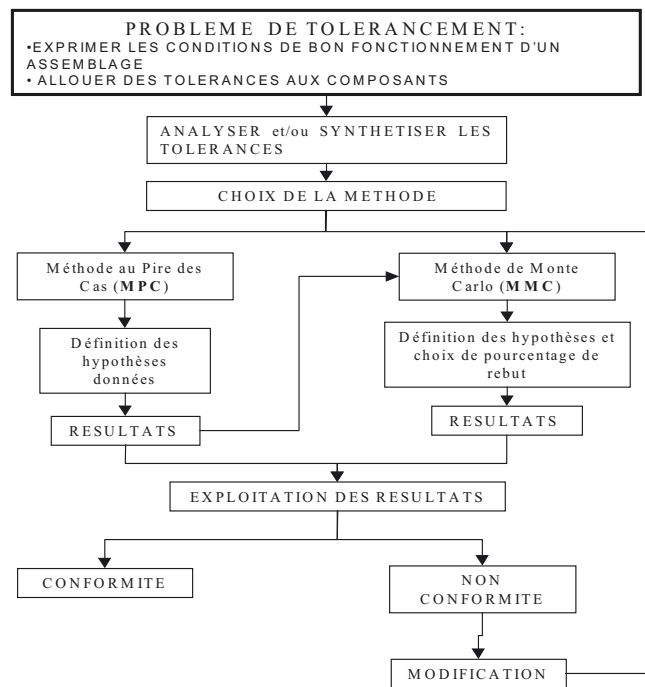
PROBLEME DE TOLERANCEMENT:
•EXPRIMER LES CONDITIONS DE BON FONCTIONNEMENT D'UN ASSEMBLAGE
• ALLOUER DES TOLERANCES AUX COMPOSANTS

ANALYSER et/ou SYNTHETISER LES TOLERANCES

CHOIX DE LA METHODE

Méthode au Pire des Cas (**MPC**)

Définition des hypothèses données

RESULTATS

Méthode de Monte Carlo (**MMC**)

Définition des hypothèses et choix de pourcentage de rebut

RESULTATS

EXPLOITATION DES RESULTATS

CONFORMITE

NON CONFORMITE

MODIFICATION